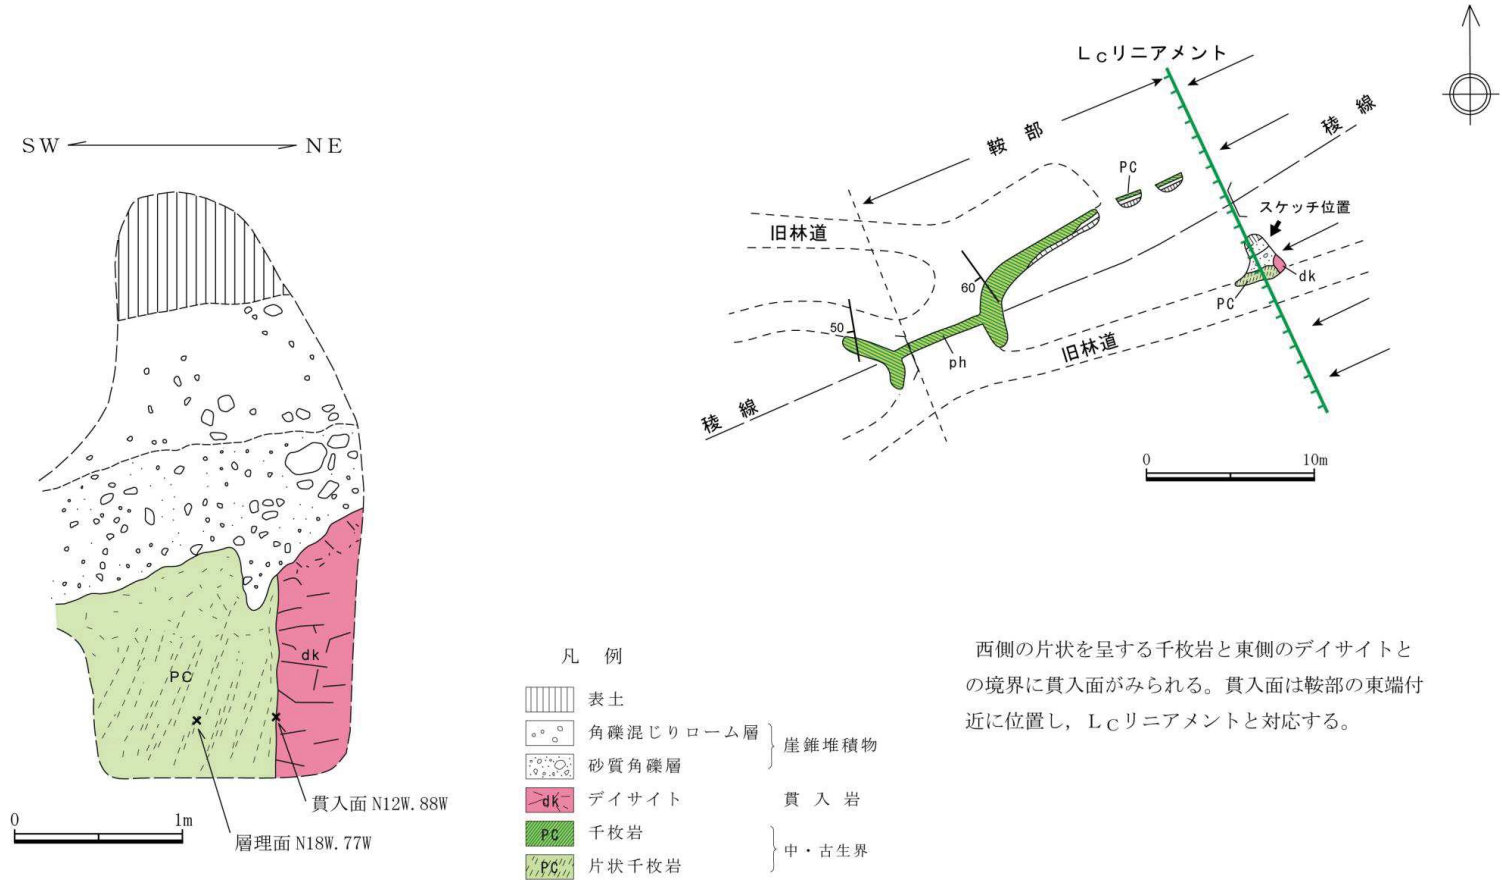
SW NE

PC

dk

貫入面 N12W. 88W

層理面 N18W. 77W

0 1m

Lcリニアメント

鞍部

稜線

PC

スケッチ位置

旧林道

60

50

ph

dk

PC

旧林道

稜線

0 10m

凡例

表土

角礫混じりローム層

砂質角礫層

崖錐堆積物

dk デイサイト

貫入岩

PC 千枚岩

PC 片状千枚岩

中・古生界

西側の片状を呈する千枚岩と東側のデイサイトとの境界に貫入面がみられる。貫入面は鞍部の東端付近に位置し，Lcリニアメントと対応する。